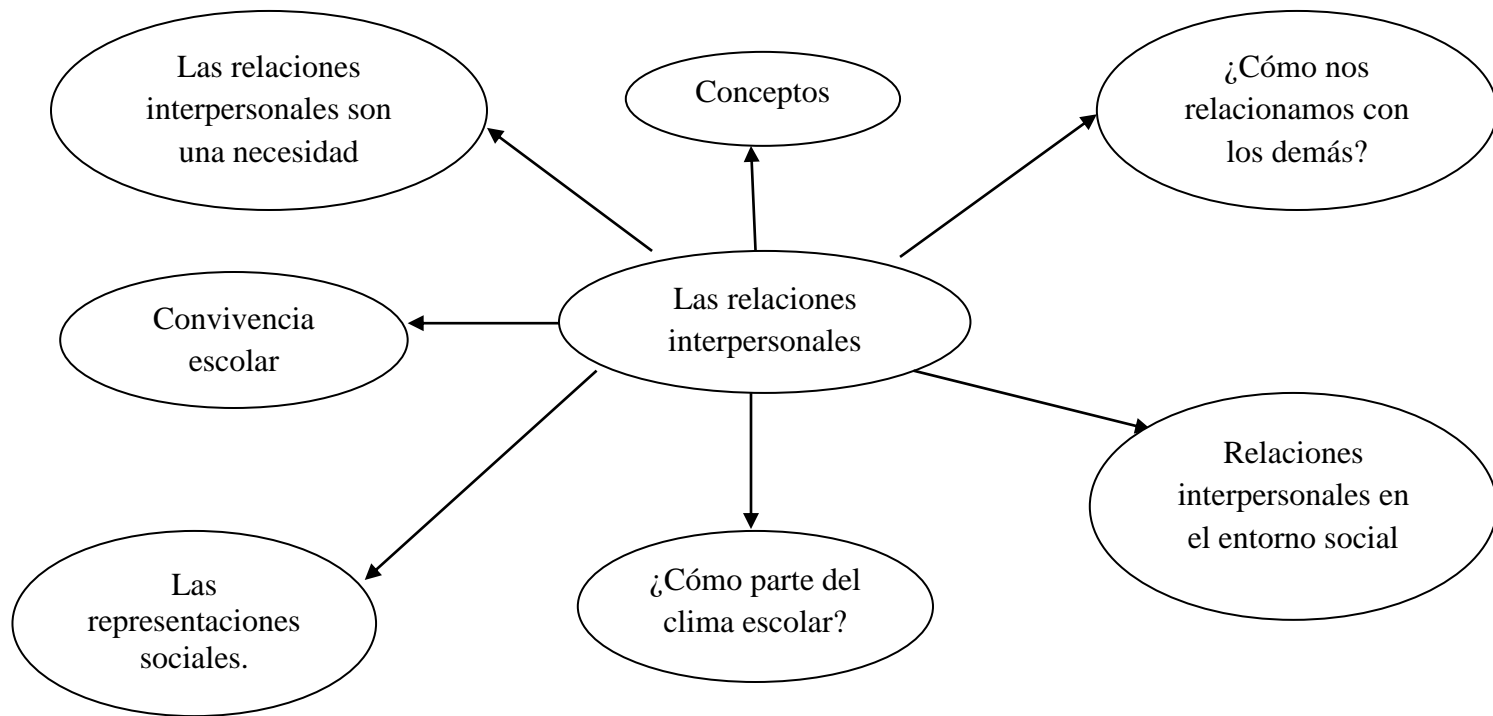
Las relaciones interpersonales son una necesidad

Conceptos

¿Cómo nos relacionamos con los demás?

Convivencia escolar

Las relaciones interpersonales

Relaciones interpersonales en el entorno social

Las representaciones sociales.

¿Cómo parte del clima escolar?